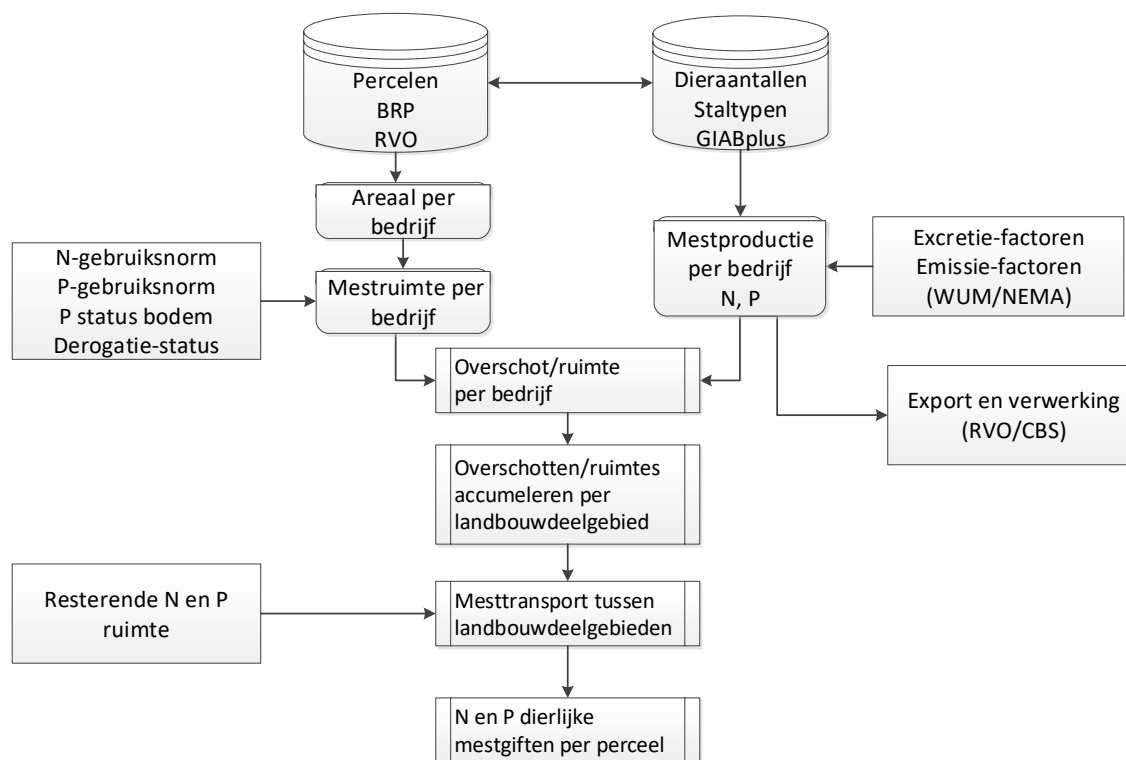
Percelen
BRP
RVO

Dieraantallen
Staltypen
GIABplus

Areaal per bedrijf

N-gebruiksnorm
P-gebruiksnorm
P status bodem
Derogatie-status

Mestruimte per bedrijf

Mestproductie per bedrijf
N, P

Excretie-factoren
Emissie-factoren
(WUM/NEMA)

Overschot/ruimte per bedrijf

Export en verwerking
(RVO/CBS)

Overschotten/ruimtes accumeleren per landbouwdeelgebied

Resterende N en P ruimte

Mesttransport tussen landbouwdeelgebieden

N en P dierlijke mestgiften per perceel